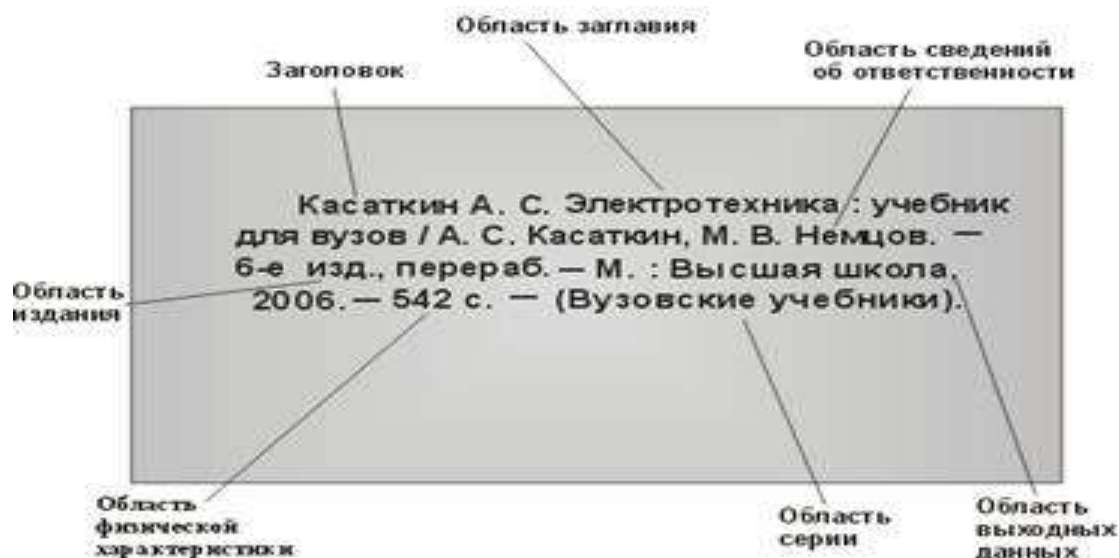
Область заглавия

Заголовок

Область сведений об ответственности

Касаткин А. С. Электротехника : учебник для вузов / А. С. Касаткин, М. В. Немцов. — 6-е изд., перераб. — М. : Высшая школа, 2006. — 542 с. — (Вузовские учебники).

Область издания

Область физической характеристики

Область серии

Область выходных данных